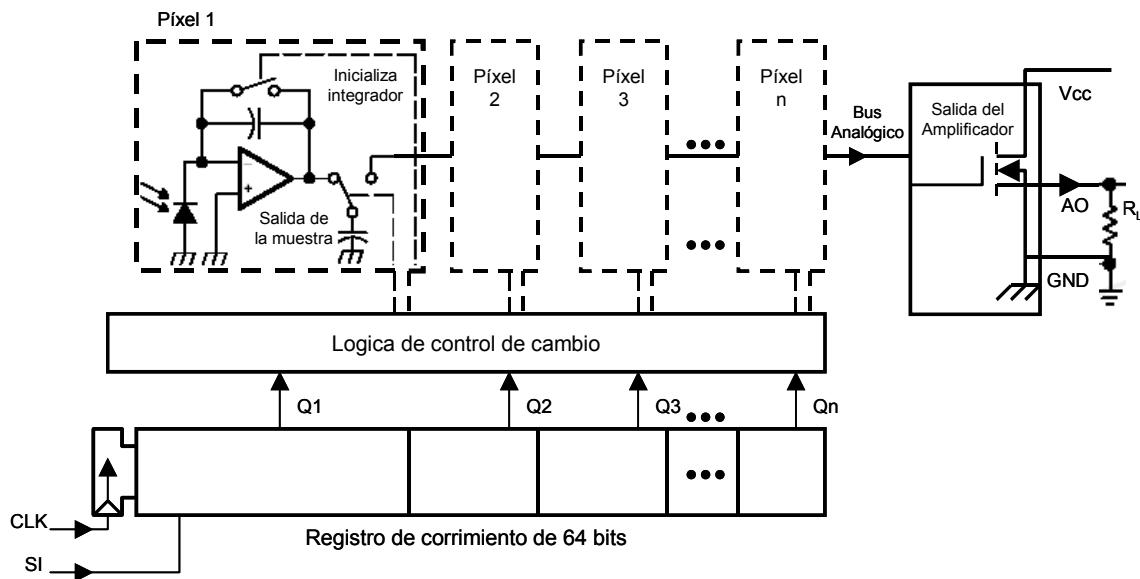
Píxel 1

Inicializa integrador

Salida de la muestra

Píxel 2

Píxel 3

Píxel n

Bus Analógico

Salida del Amplificador

Vcc

AO

$R_L$

GND

Logica de control de cambio

Q1

Q2

Q3

Qn

CLK

SI

Registro de corrimiento de 64 bits